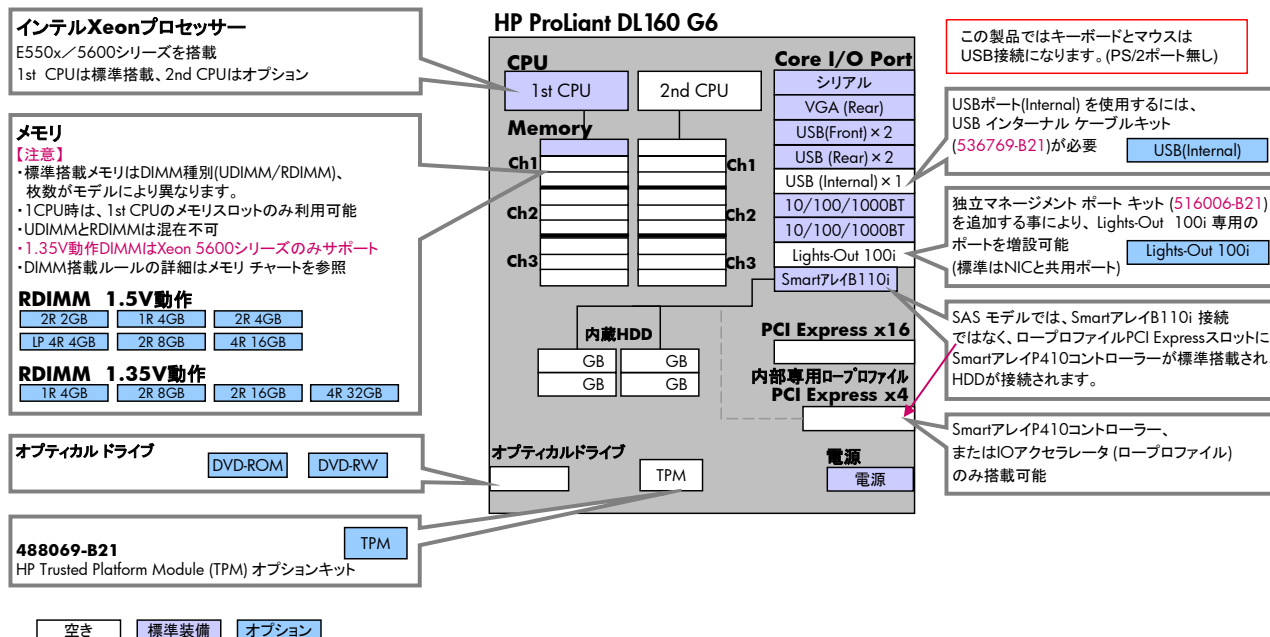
インテルXeonプロセッサー
E550x／5600シリーズを搭載
1st CPUは標準搭載、2nd CPUはオプション

HP ProLiant DL160 G6

この製品ではキーボードとマウスは USB接続になります。(PS/2ポート無し)

CPU
1st CPU
2nd CPU

Core I/O Port
シリアル
VGA (Rear)
USB(Front) × 2
USB (Rear) × 2
USB (Internal) × 1
10/100/1000BT
10/100/1000BT
Lights-Out 100i
SmartアレイB110i

USBポート(Internal) を使用するには、USB インターナル ケーブルキット (536769-B21)が必要
USB(Internal)

メモリ
【注意】
・標準搭載メモリはDIMM種別(UDIMM/RDIMM)、枚数がモデルにより異なります。
・1CPU時は、1st CPUのメモリスロットのみ利用可能
・UDIMMとRDIMMは混在不可
・1.35V動作DIMMはXeon 5600シリーズのみサポート
・DIMM搭載ルールの詳細はメモリ チャートを参照

Memory
Ch1
Ch2
Ch3
Ch1
Ch2
Ch3

独立マネージメント ポート キット (516006-B21) を追加する事により、Lights-Out 100i 専用のポートを増設可能
(標準はNICと共用ポート)
Lights-Out 100i

RDIMM 1.5V動作
2R 2GB
1R 4GB
2R 4GB
LP 4R 4GB
2R 8GB
4R 16GB

RDIMM 1.35V動作
1R 4GB
2R 8GB
2R 16GB
4R 32GB

内蔵HDD
GB
GB
GB
GB

PCI Express x16
内部専用ロープロファイル
PCI Express x4

SAS モデルでは、SmartアレイB110i 接続ではなく、ロープロファイルPCI Expressスロットに SmartアレイP410コントローラーが標準搭載され HDDが接続されます。

SmartアレイP410コントローラー、またはIOアクセラレータ (ロープロファイル) のみ搭載可能

オプティカル ドライブ
DVD-ROM
DVD-RW

オプティカルドライブ
TPM
電源
電源

TPM
488069-B21
HP Trusted Platform Module (TPM) オプションキット

空き
標準装備
オプション